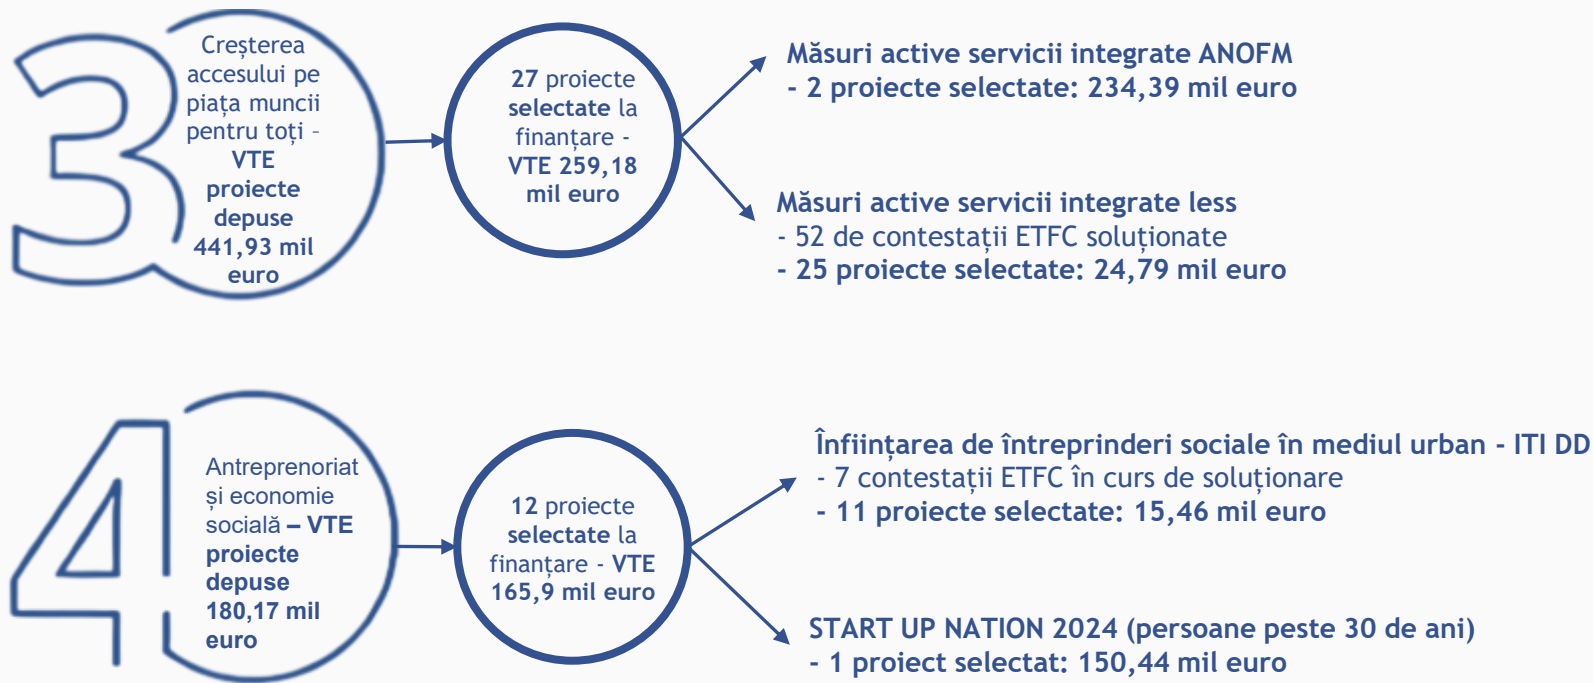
3

Creșterea accesului pe piața muncii pentru toți – VTE proiecte depuse 441,93 mil euro

27 proiecte selectate la finanțare - VTE 259,18 mil euro

Măsuri active servicii integrate ANOFM
- 2 proiecte selectate: 234,39 mil euro

Măsuri active servicii integrate less
- 52 de contestații ETFC soluționate
- 25 proiecte selectate: 24,79 mil euro

4

Antreprenoriat și economie socială – VTE proiecte depuse 180,17 mil euro

12 proiecte selectate la finanțare - VTE 165,9 mil euro

Înființarea de întreprinderi sociale în mediul urban - ITI DD
- 7 contestații ETFC în curs de soluționare
- 11 proiecte selectate: 15,46 mil euro

START UP NATION 2024 (persoane peste 30 de ani)
- 1 proiect selectat: 150,44 mil euro